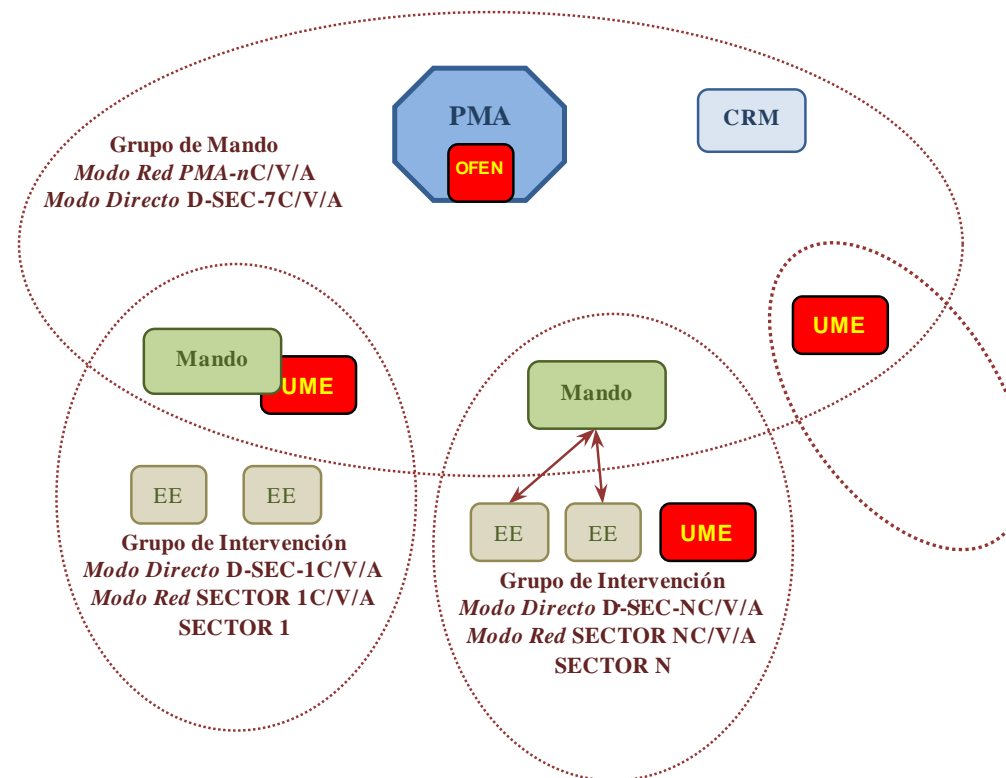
PMA

OFEN

CRM

Grupo de Mando
*Modo Red PMA-n*C/V/A
*Modo Directo* D-SEC-7C/V/A

UME

Mando

UME

Mando

EE

EE

Grupo de Intervención
*Modo Directo* D-SEC-1C/V/A
*Modo Red* SECTOR 1C/V/A
SECTOR 1

EE

EE

UME

Grupo de Intervención
*Modo Directo* D-SEC-NC/V/A
*Modo Red* SECTOR NC/V/A
SECTOR N